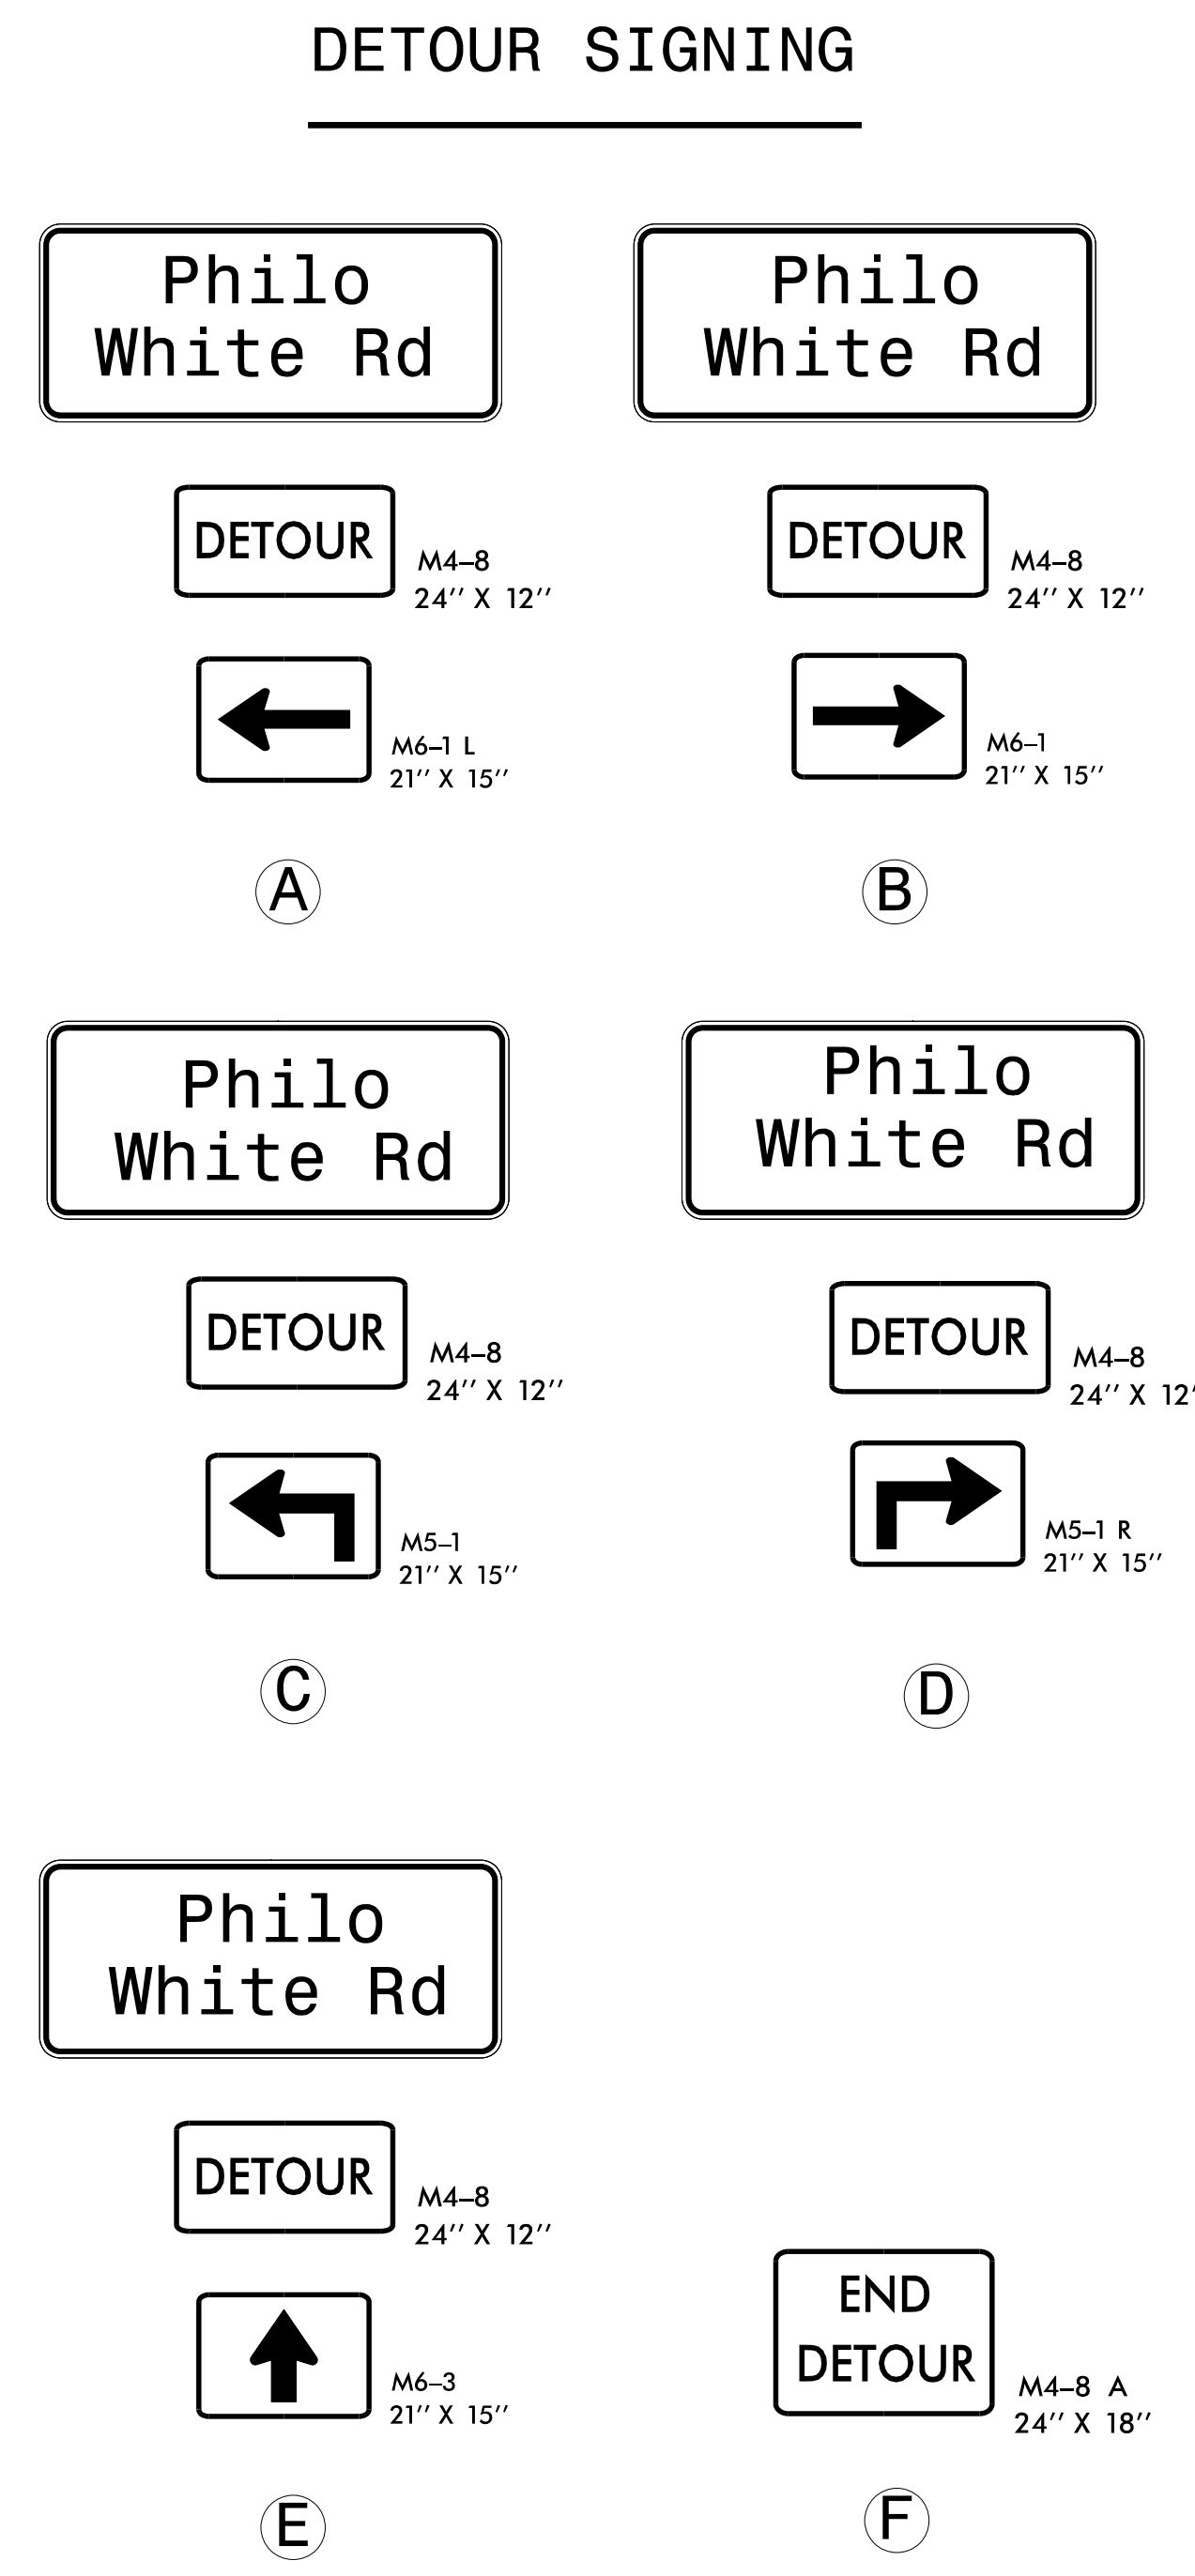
DETOUR SIGNING

Philo White Rd

DETOUR

M4–8
24'' X 12''

M6–1 L
21'' X 15''

A

Philo White Rd

DETOUR

M4–8
24'' X 12''

M6–1
21'' X 15''

B

Philo White Rd

DETOUR

M4–8
24'' X 12''

M5–1
21'' X 15''

C

Philo White Rd

DETOUR

M4–8
24'' X 12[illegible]

M5–1 R
21'' X 15''

D

Philo White Rd

DETOUR

M4–8
24'' X 12''

M6–3
21'' X 15''

E

END DETOUR

M4–8 A
24'' X 18''

F